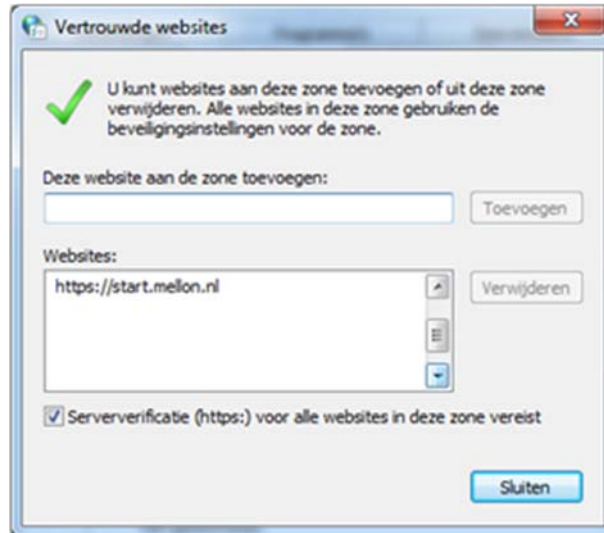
Vertrouwde websites

U kunt websites aan deze zone toevoegen of uit deze zone verwijderen. Alle websites in deze zone gebruiken de beveiligingsinstellingen voor de zone.

Deze website aan de zone toevoegen:

Toevoegen

Websites:

https://start.mellon.nl

Verwijderen

Serververificatie (https:) voor alle websites in deze zone vereist

Sluiten